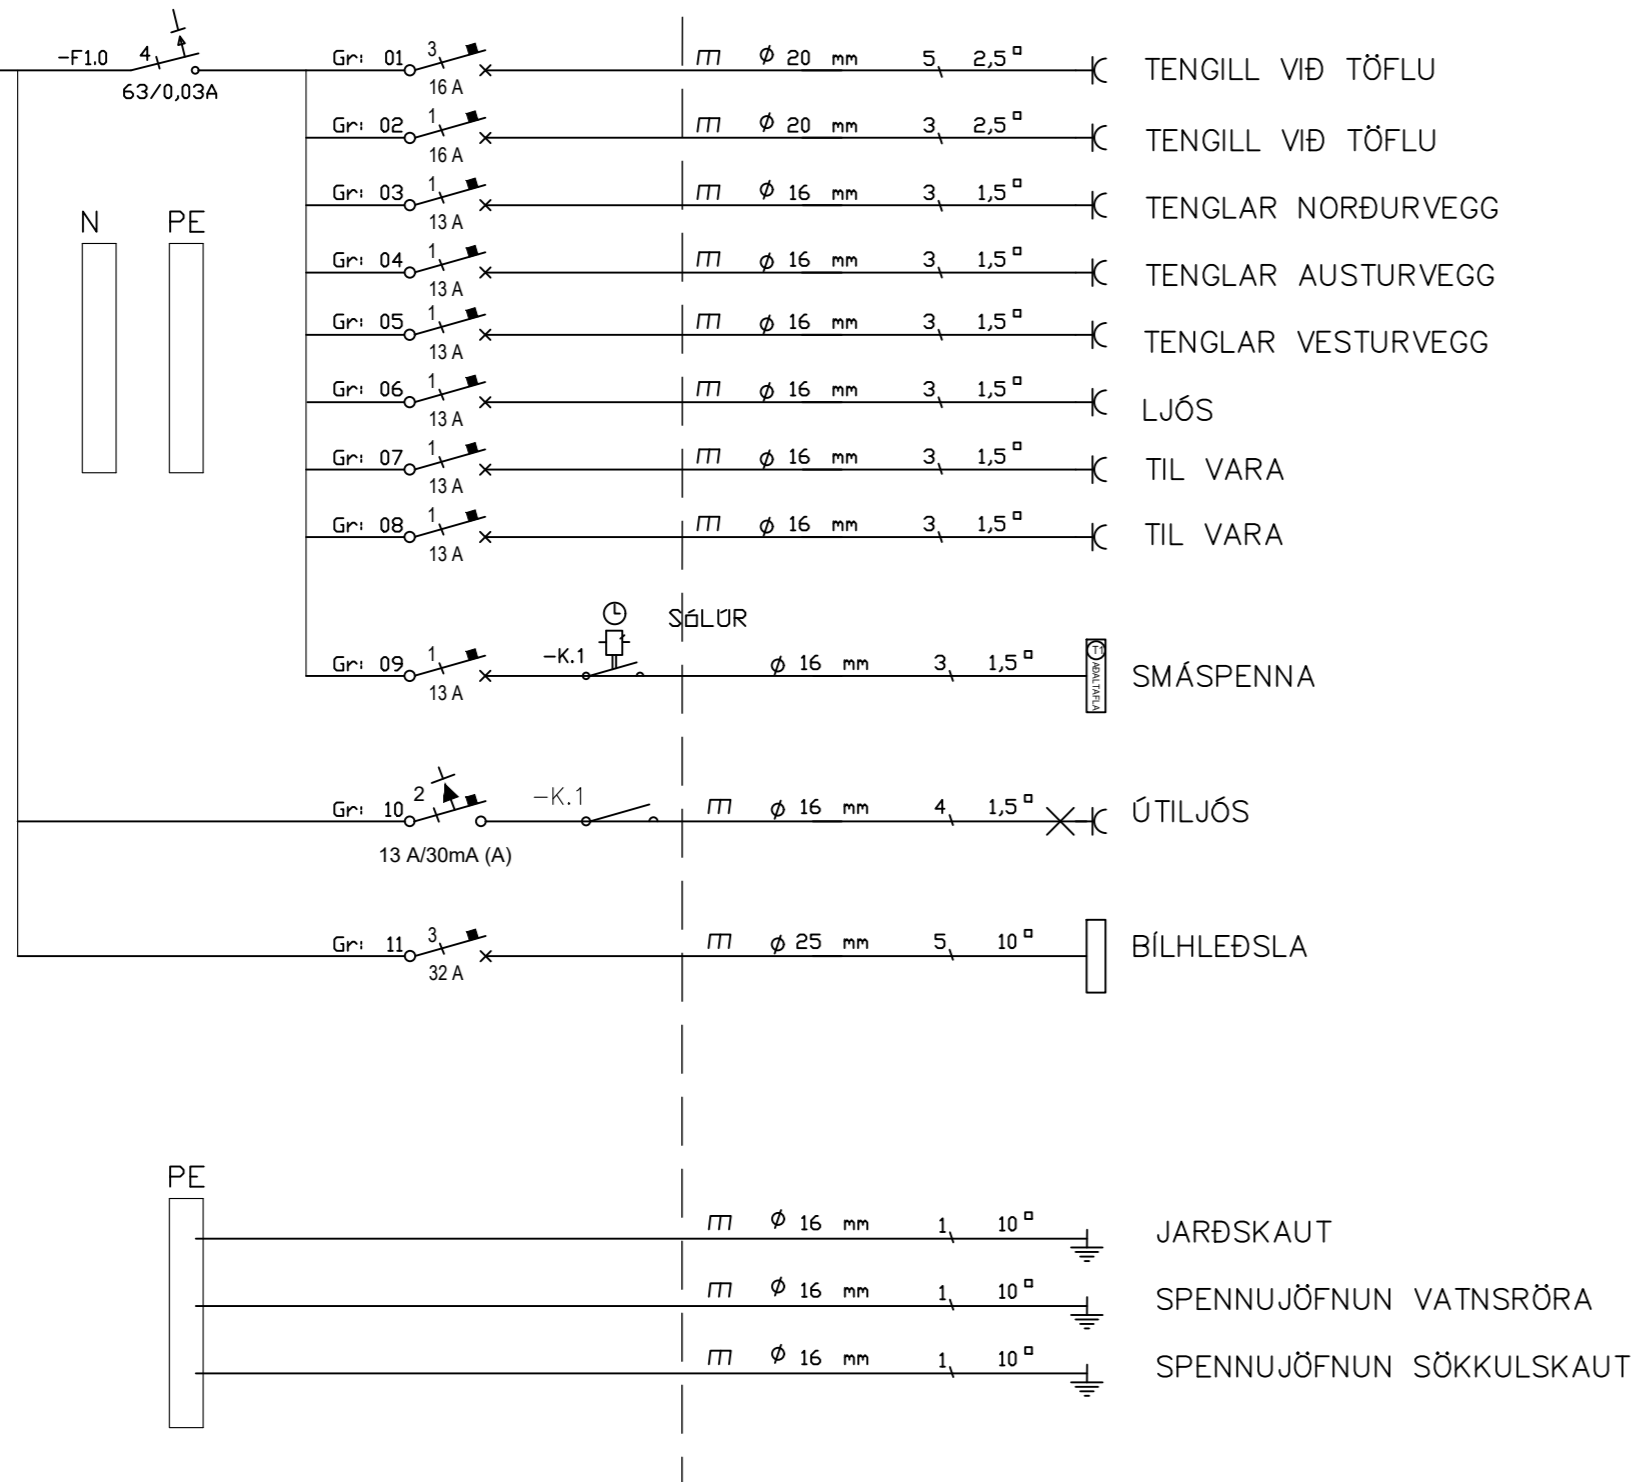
-F1.0 4
63/0,03A

N PE

Gr: 01 3 16 A $\phi$ 20 mm 5 2,5 ▫ TENGILL VIÐ TÖFLU
Gr: 02 1 16 A $\phi$ 20 mm 3 2,5 ▫ TENGILL VIÐ TÖFLU
Gr: 03 1 13 A $\phi$ 16 mm 3 1,5 ▫ TENGLAR NORÐURVEGG
Gr: 04 1 13 A $\phi$ 16 mm 3 1,5 ▫ TENGLAR AUSTURVEGG
Gr: 05 1 13 A $\phi$ 16 mm 3 1,5 ▫ TENGLAR VESTURVEGG
Gr: 06 1 13 A $\phi$ 16 mm 3 1,5 ▫ LJÓS
Gr: 07 1 13 A $\phi$ 16 mm 3 1,5 ▫ TIL VARA
Gr: 08 1 13 A $\phi$ 16 mm 3 1,5 ▫ TIL VARA

SÓLÚR
Gr: 09 1 13 A -K.1 $\phi$ 16 mm 3 1,5 ▫ T1 AÐALTAFLA SMÁSPENNA

Gr: 10 2 -K.1 $\phi$ 16 mm 4 1,5 ▫ ÚTILJÓS
13 A/30mA (A)

Gr: 11 3 32 A $\phi$ 25 mm 5 10 ▫ BÍLHLEÐSLA

PE
$\phi$ 16 mm 1 10 ▫ JARÐSKAUT
$\phi$ 16 mm 1 10 ▫ SPENNUJÖFNUN VATNSRÖRA
$\phi$ 16 mm 1 10 ▫ SPENNUJÖFNUN SÖKKULSKAUT